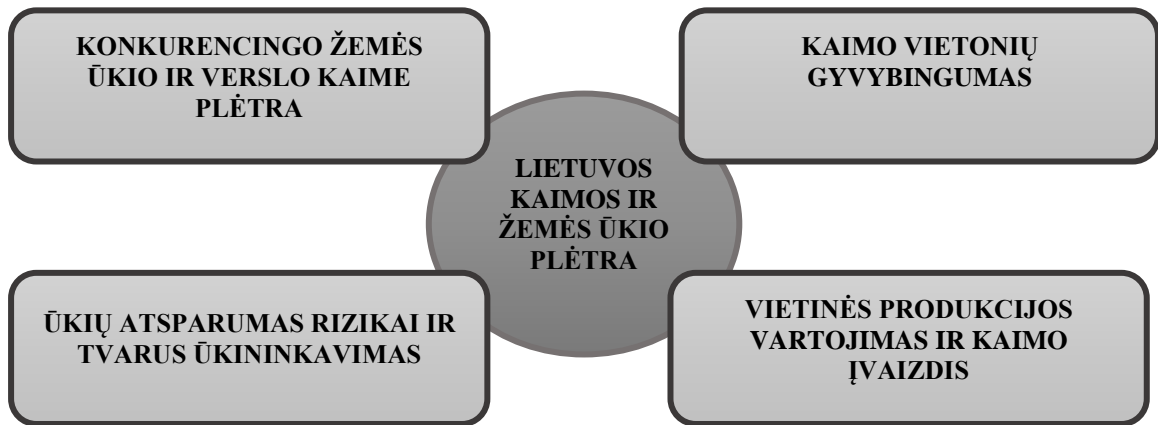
KONKURENCINGO ŽEMĖS ŪKIO IR VERSLO KAIME PLĖTRA

KAIMO VIETONIŲ GYVYBINGUMAS

LIETUVOS KAIMOS IR ŽEMĖS ŪKIO PLĖTRA

ŪKIŲ ATSPARUMAS RIZIKAI IR TVARUS ŪKININKAVIMAS

VIETINĖS PRODUKCIJOS VARTOJIMAS IR KAIMO ĮVAIZDIS